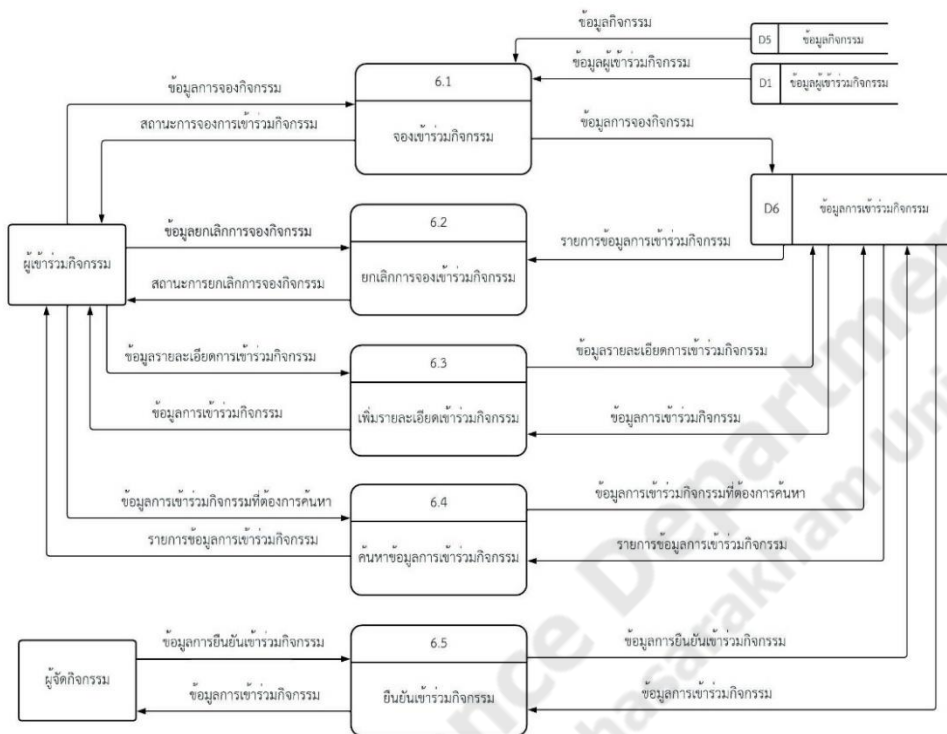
ข้อมูลกิจกรรม

D5 ข้อมูลกิจกรรม

ข้อมูลผู้เข้าร่วมกิจกรรม

D1 ข้อมูลผู้เข้าร่วมกิจกรรม

ข้อมูลการจองกิจกรรม

6.1

จองเข้าร่วมกิจกรรม

สถานะการจองการเข้าร่วมกิจกรรม

ข้อมูลการจองกิจกรรม

D6 ข้อมูลการเข้าร่วมกิจกรรม

ผู้เข้าร่วมกิจกรรม

ข้อมูลยกเลิกการจองกิจกรรม

6.2

ยกเลิกการจองเข้าร่วมกิจกรรม

สถานะการยกเลิกการจองกิจกรรม

รายการข้อมูลการเข้าร่วมกิจกรรม

ข้อมูลรายละเอียดการเข้าร่วมกิจกรรม

6.3

เพิ่มรายละเอียดเข้าร่วมกิจกรรม

ข้อมูลการเข้าร่วมกิจกรรม

ข้อมูลรายละเอียดการเข้าร่วมกิจกรรม

ข้อมูลการเข้าร่วมกิจกรรม

ข้อมูลการเข้าร่วมกิจกรรมที่ต้องการค้นหา

6.4

ค้นหาข้อมูลการเข้าร่วมกิจกรรม

รายการข้อมูลการเข้าร่วมกิจกรรม

ข้อมูลการเข้าร่วมกิจกรรมที่ต้องการค้นหา

รายการข้อมูลการเข้าร่วมกิจกรรม

ผู้จัดกิจกรรม

ข้อมูลการยืนยันเข้าร่วมกิจกรรม

6.5

ยืนยันเข้าร่วมกิจกรรม

ข้อมูลการเข้าร่วมกิจกรรม

ข้อมูลการยืนยันเข้าร่วมกิจกรรม

ข้อมูลการเข้าร่วมกิจกรรม